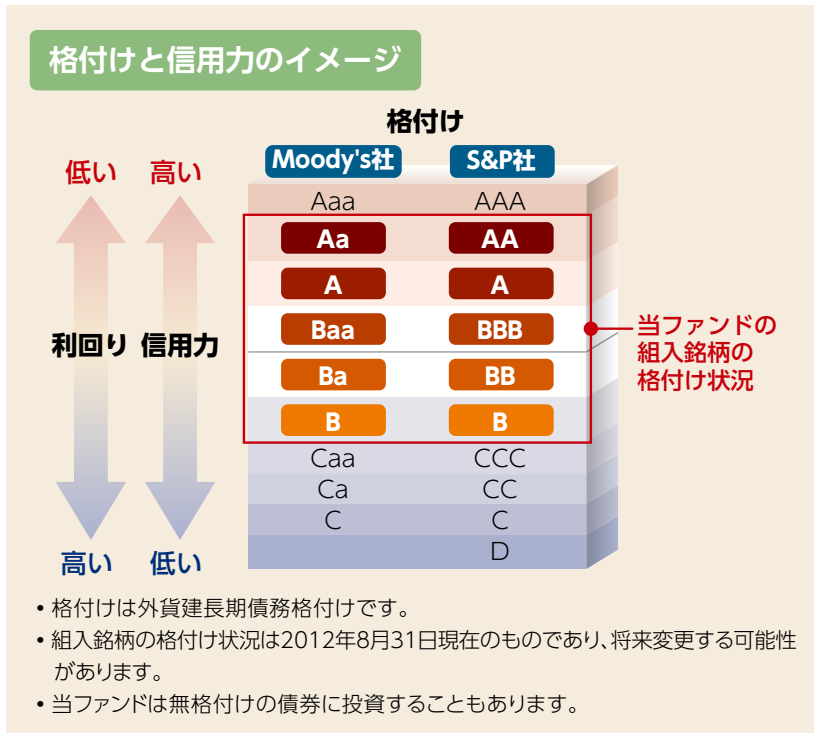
格付けと信用力のイメージ

格付け

Moody's社 S&P社

低い 高い

利回り 信用力

高い 低い

| Moody's社 | S&P社 |
|---|---|
| Aaa | AAA |
| Aa | AA |
| A | A |
| Baa | BBB |
| Ba | BB |
| B | B |
| Caa | CCC |
| Ca | CC |
| C | C |
| | D |

当ファンドの組入銘柄の格付け状況

• 格付けは外貨建長期債務格付けです。
• 組入銘柄の格付け状況は2012年8月31日現在のものであり、将来変更する可能性があります。
• 当ファンドは無格付けの債券に投資することもあります。